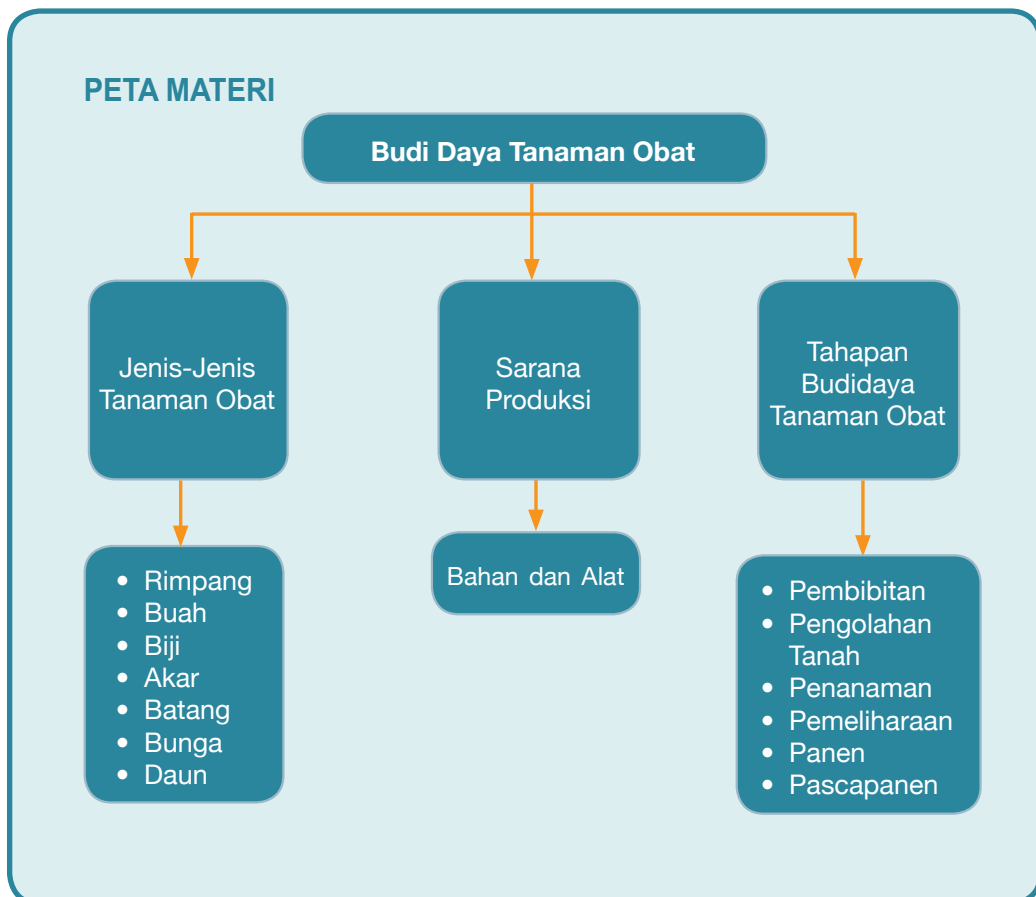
PETA MATERI

Budi Daya Tanaman Obat

Jenis-Jenis Tanaman Obat

Sarana Produksi

Tahapan Budidaya Tanaman Obat

- Rimpang
- Buah
- Biji
- Akar
- Batang
- Bunga
- Daun

Bahan dan Alat

- Pembibitan
- Pengolahan Tanah
- Penanaman
- Pemeliharaan
- Panen
- Pascapanen